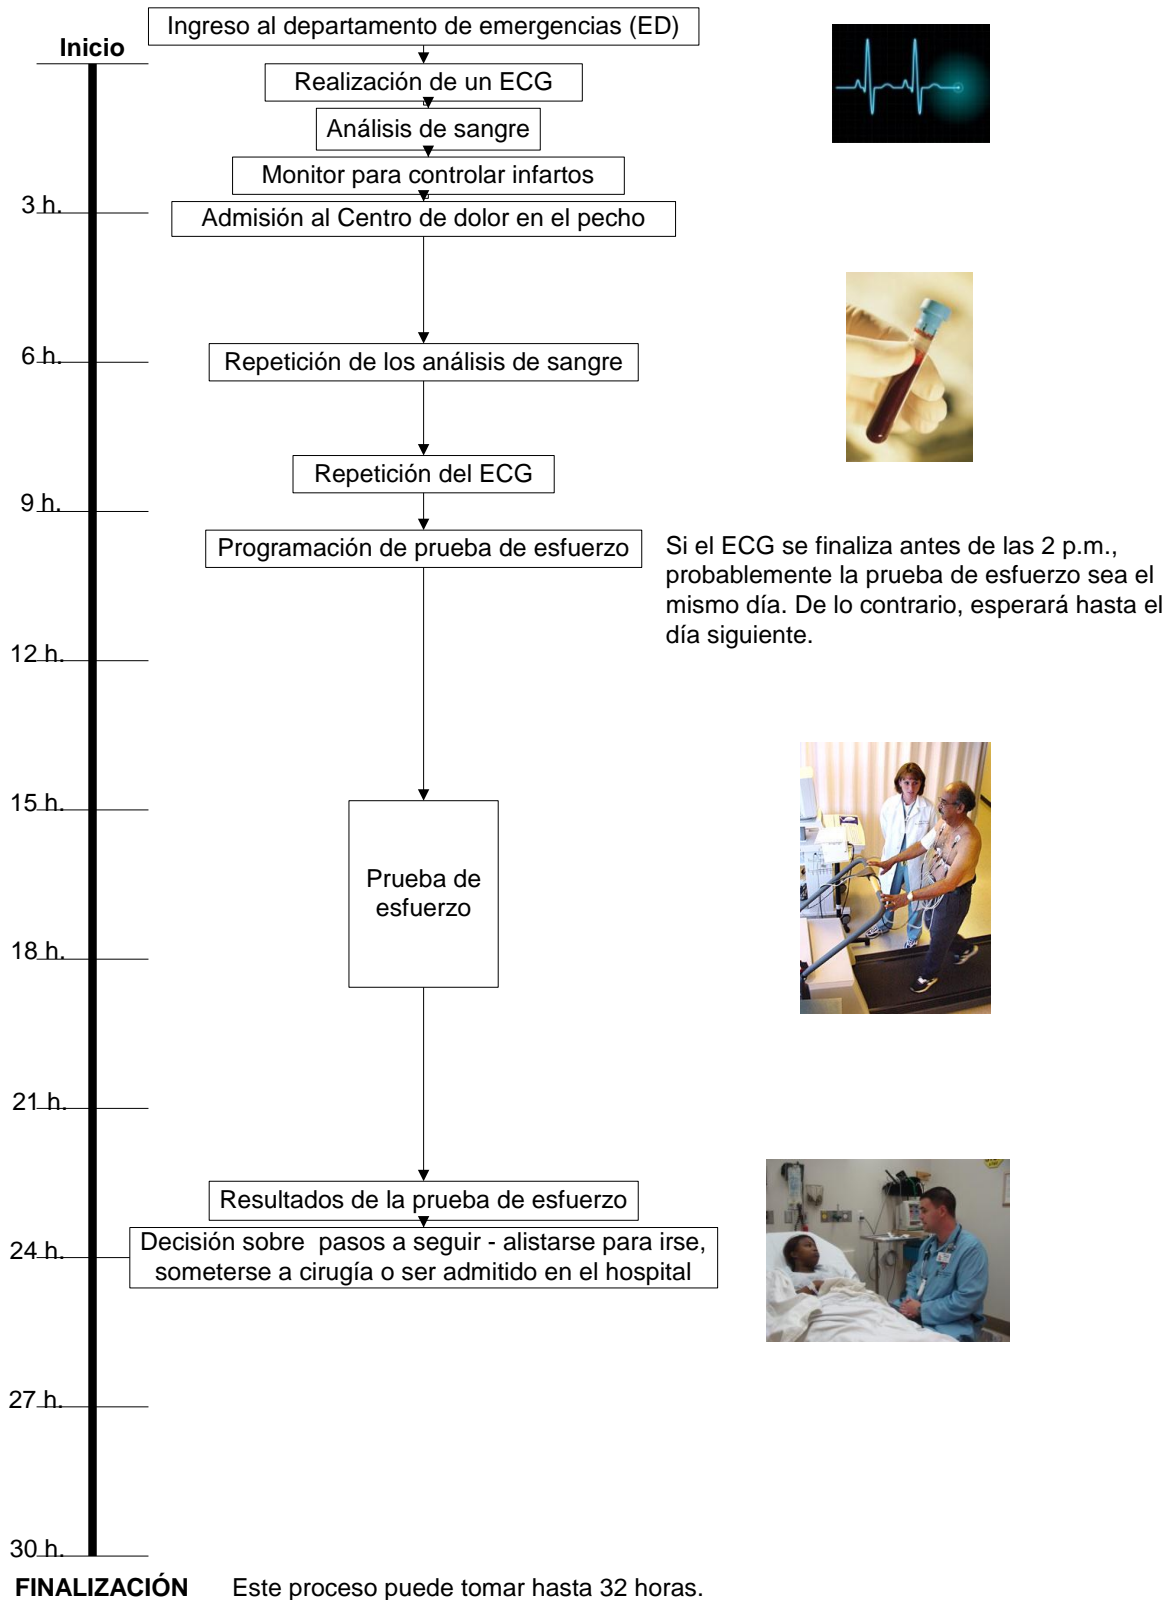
Inicio

Ingreso al departamento de emergencias (ED)

Realización de un ECG

Análisis de sangre

Monitor para controlar infartos

3 h.

Admisión al Centro de dolor en el pecho

6 h.

Repetición de los análisis de sangre

Repetición del ECG

9 h.

Programación de prueba de esfuerzo

Si el ECG se finaliza antes de las 2 p.m., probablemente la prueba de esfuerzo sea el mismo día. De lo contrario, esperará hasta el día siguiente.

12 h.

15 h.

Prueba de esfuerzo

18 h.

21 h.

Resultados de la prueba de esfuerzo

24 h.

Decisión sobre pasos a seguir - alistarse para irse, someterse a cirugía o ser admitido en el hospital

27 h.

30 h.

FINALIZACIÓN Este proceso puede tomar hasta 32 horas.